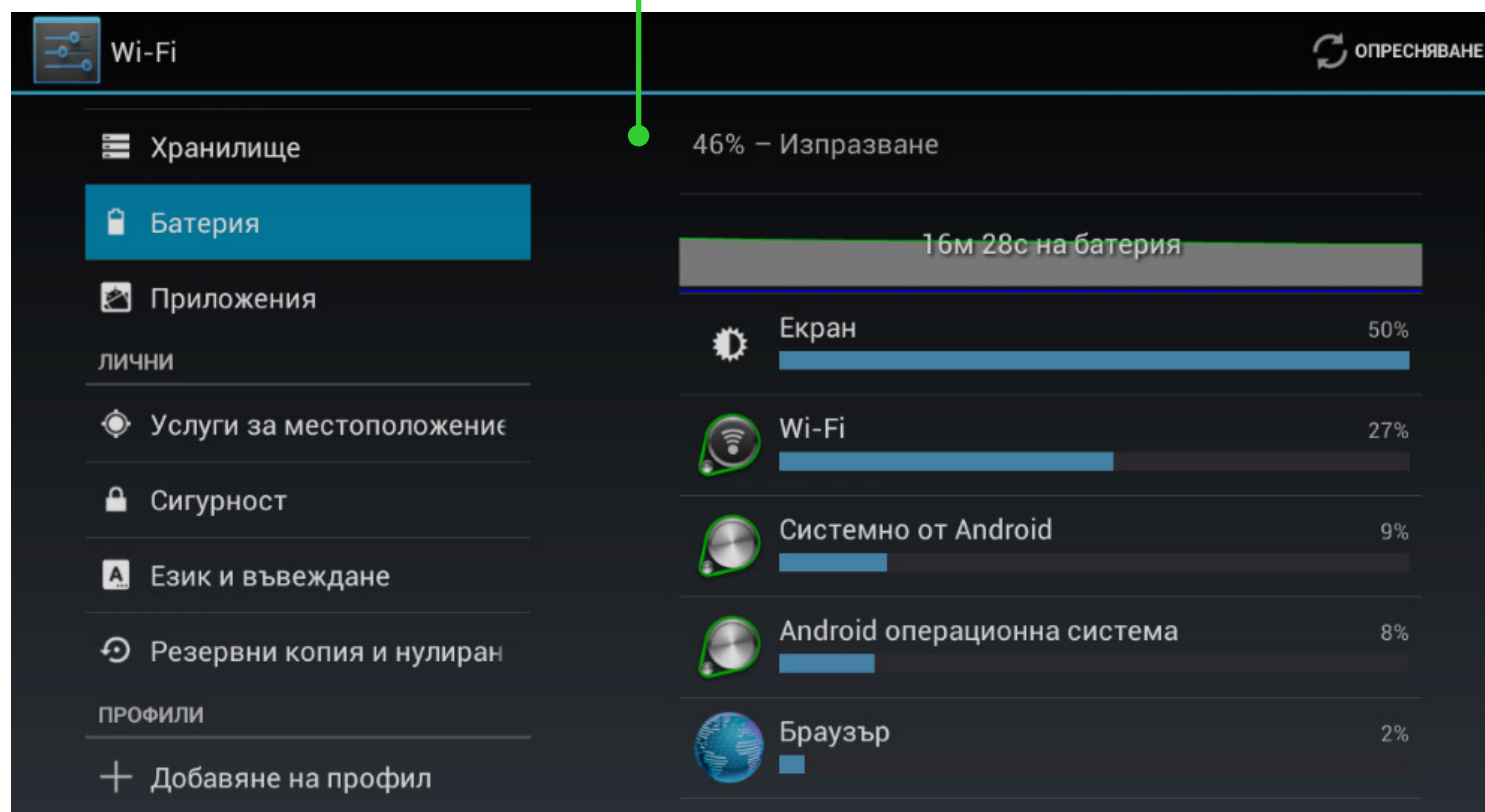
Wi-Fi

ОПРЕСНЯВАНЕ

Хранилище

Батерия

Приложения

ЛИЧНИ

Услуги за местоположение

Сигурност

Език и въвеждане

Резервни копия и нулиран

ПРОФИЛИ

Добавяне на профил

46% – Изпразване

16м 28с на батерия

Екран 50%

Wi-Fi 27%

Системно от Android 9%

Android операционна система 8%

Браузър 2%